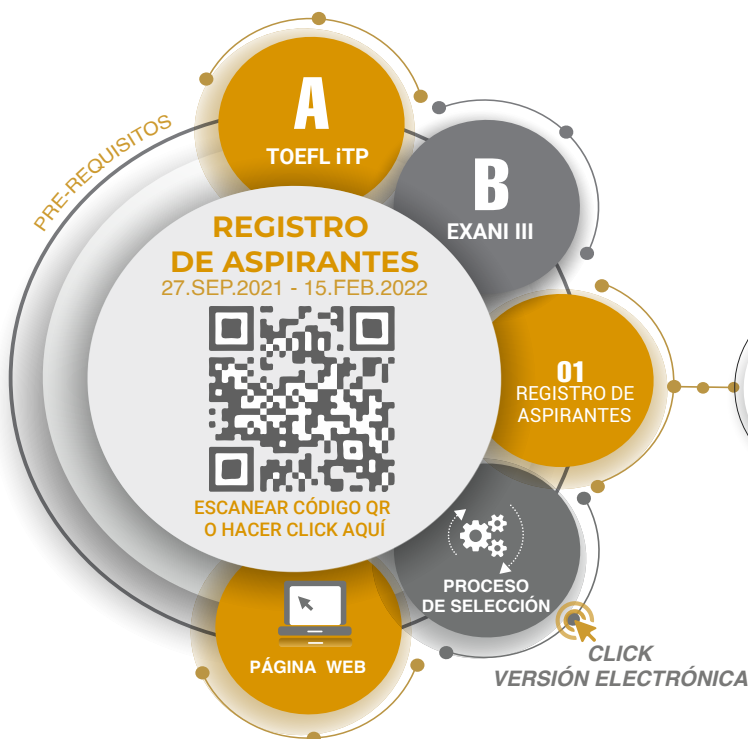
PRE-REQUISITOS

A
TOEFL iTP

B
EXANI III

REGISTRO DE ASPIRANTES
27.SEP.2021 - 15.FEB.2022

ESCANEAR CÓDIGO QR
O HACER CLICK AQUÍ

01
REGISTRO DE ASPIRANTES

PROCESO DE SELECCIÓN

PÁGINA WEB

CLICK
VERSIÓN ELECTRÓNICA